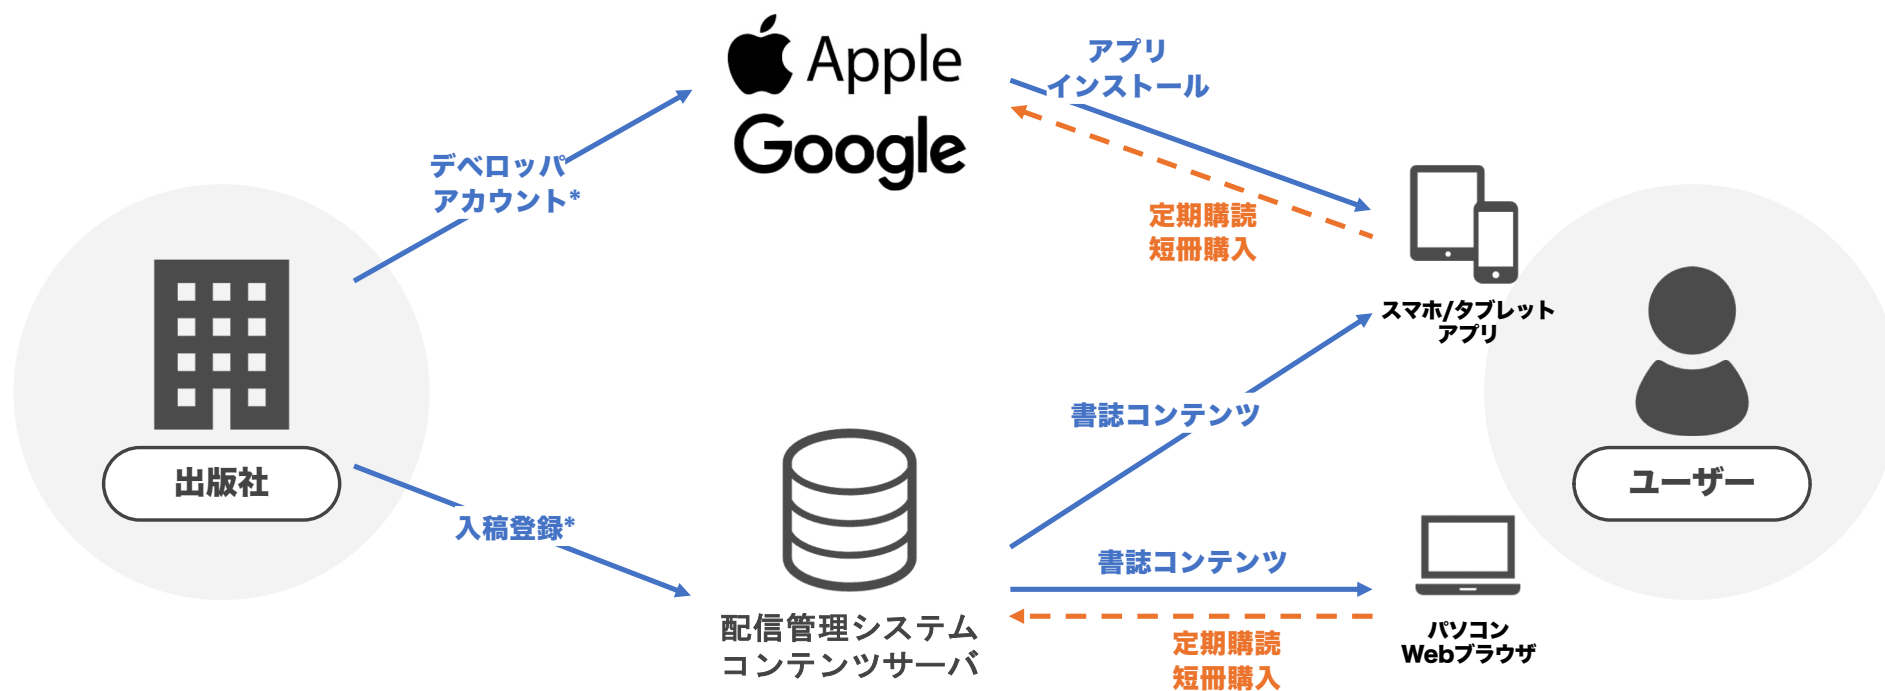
Apple
Google

アプリ
インストール

定期購読
短冊購入

デベロッパ
アカウント*

出版社

スマホ/タブレット
アプリ

ユーザー

書誌コンテンツ

入稿登録*

書誌コンテンツ

配信管理システム
コンテンツサーバ

定期購読
短冊購入

パソコン
Webブラウザ